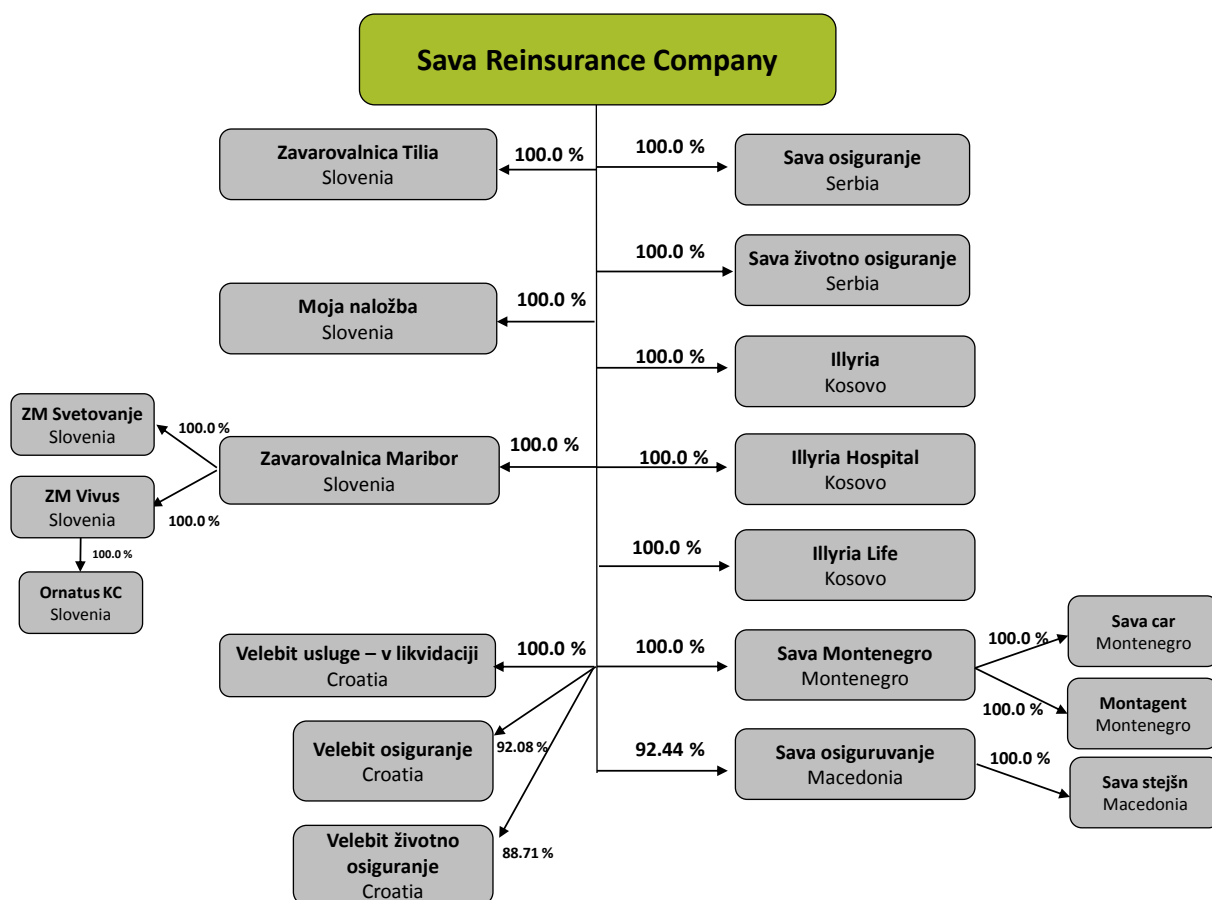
Sava Reinsurance Company

100.0 %
Zavarovalnica Tilia
Slovenia

100.0 %
Sava osiguranje
Serbia

100.0 %
Sava životno osiguranje
Serbia

100.0 %
Moja naložba
Slovenia

100.0 %
Illyria
Kosovo

100.0 %
Zavarovalnica Maribor
Slovenia

100.0 %
ZM Svetovanje
Slovenia

100.0 %
ZM Vivus
Slovenia

100.0 %
Ornatus KC
Slovenia

100.0 %
Illyria Hospital
Kosovo

100.0 %
Illyria Life
Kosovo

100.0 %
Velebit usluge – v likvidaciji
Croatia

100.0 %
Sava Montenegro
Montenegro

100.0 %
Sava car
Montenegro

100.0 %
Montagent
Montenegro

92.08 %
Velebit osiguranje
Croatia

92.44 %
Sava osiguruvanje
Macedonia

100.0 %
Sava stejšn
Macedonia

88.71 %
Velebit životno osiguranje
Croatia